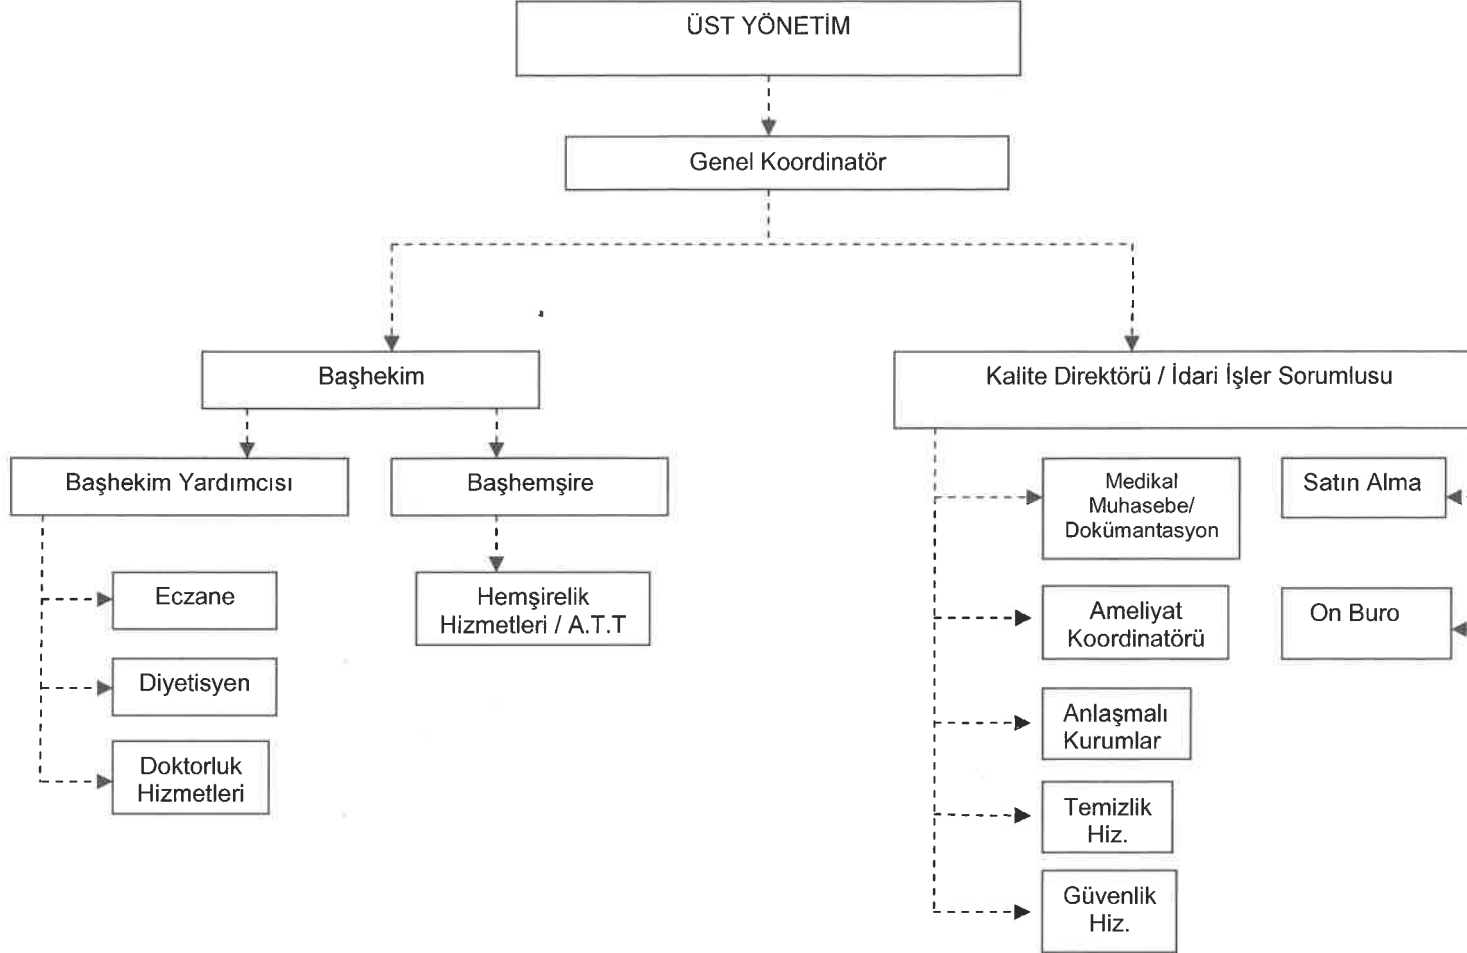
ÜST YÖNETİM

Genel Koordinatör

Başhekim

Kalite Direktörü / İdari İşler Sorumlusu

Başhekim Yardımcısı

Başhemşire

Eczane

Diyetisyen

Doktorluk Hizmetleri

Hemşirelik Hizmetleri / A.T.T

Medikal Muhasebe/ Dokümantasyon

Satın Alma

Ameliyat Koordinatörü

On Buro

Anlaşmalı Kurumlar

Temizlik Hiz.

Güvenlik Hiz.